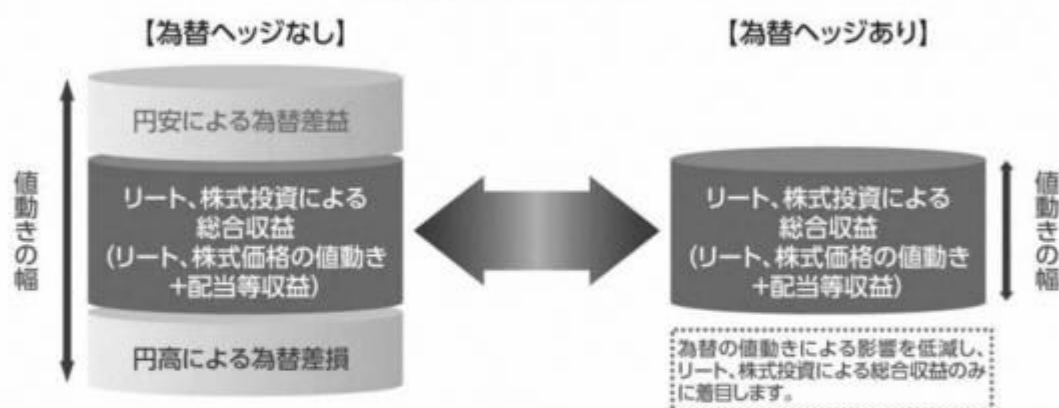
【為替ヘッジなし】

値動きの幅

円安による為替差益

リート、株式投資による総合収益（リート、株式価格の値動き＋配当等収益）

円高による為替差損

【為替ヘッジあり】

リート、株式投資による総合収益（リート、株式価格の値動き＋配当等収益）

値動きの幅

為替の値動きによる影響を低減し、リート、株式投資による総合収益のみに着目します。